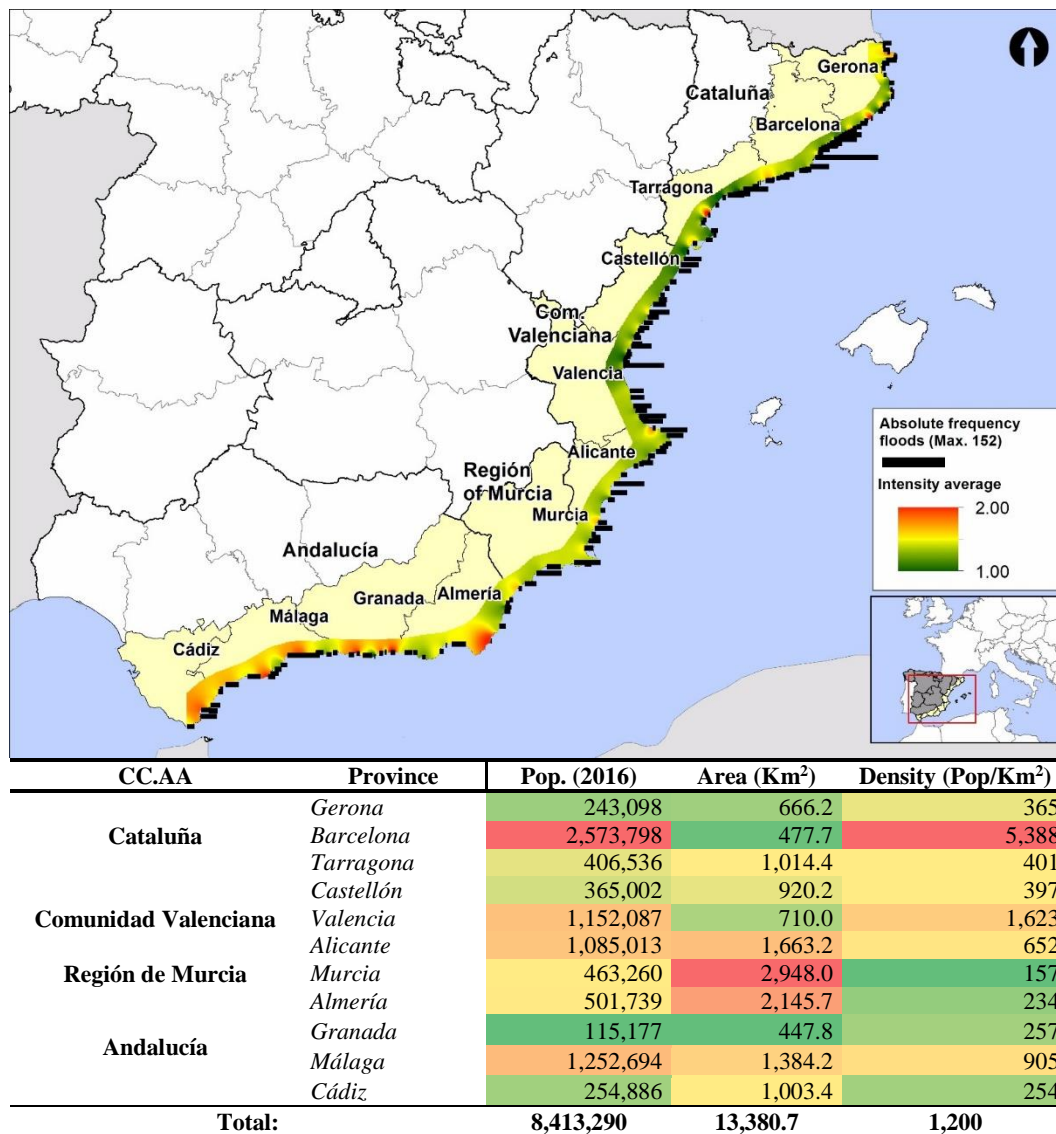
Gerona
Cataluña
Barcelona
Tarragona
Castellón
Com. Valenciana
Valencia
Alicante
Región of Murcia
Murcia
Andalucía
Granada
Almería
Málaga
Cádiz

Absolute frequency floods (Max. 152)
Intensity average
2.00
1.00

| CC.AA | Province | Pop. (2016) | Area (Km$^2$) | Density (Pop/Km$^2$) |
|---|---|---|---|---|
| Cataluña | *Gerona* | 243,098 | 666.2 | 365 |
| | *Barcelona* | 2,573,798 | 477.7 | 5,388 |
| | *Tarragona* | 406,536 | 1,014.4 | 401 |
| Comunidad Valenciana | *Castellón* | 365,002 | 920.2 | 397 |
| | *Valencia* | 1,152,087 | 710.0 | 1,623 |
| | *Alicante* | 1,085,013 | 1,663.2 | 652 |
| Región de Murcia | *Murcia* | 463,260 | 2,948.0 | 157 |
| Andalucía | *Almería* | 501,739 | 2,145.7 | 234 |
| | *Granada* | 115,177 | 447.8 | 257 |
| | *Málaga* | 1,252,694 | 1,384.2 | 905 |
| | *Cádiz* | 254,886 | 1,003.4 | 254 |
| Total: | | 8,413,290 | 13,380.7 | 1,200 |